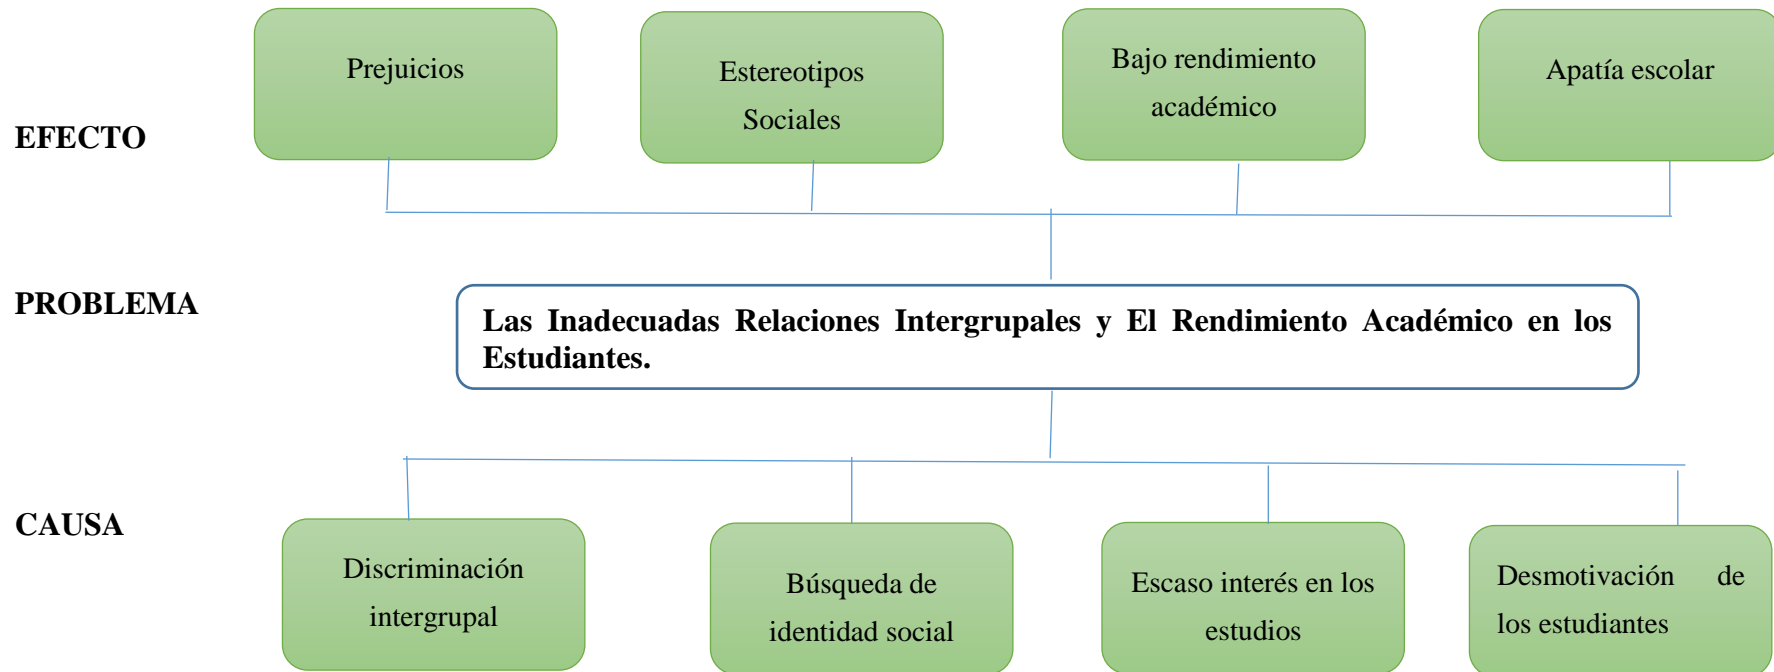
EFECTO

Prejuicios

Estereotipos Sociales

Bajo rendimiento académico

Apatía escolar

PROBLEMA

Las Inadecuadas Relaciones Intergrupales y El Rendimiento Académico en los Estudiantes.

CAUSA

Discriminación intergrupal

Búsqueda de identidad social

Escaso interés en los estudios

Desmotivación de los estudiantes